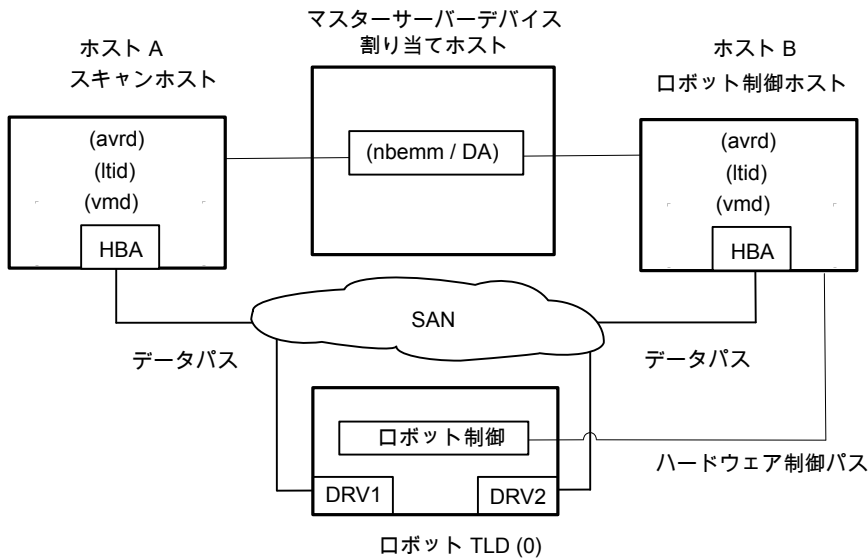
マスターサーバーデバイス
割り当てホスト

ホスト A
スキャンホスト

ホスト B
ロボット制御ホスト

(avrd)
(ltid)
(vmd)

HBA

(nbemm / DA)

(avrd)
(ltid)
(vmd)

HBA

SAN

データパス

データパス

ロボット制御

ハードウェア制御パス

DRV1

DRV2

ロボット TLD (0)